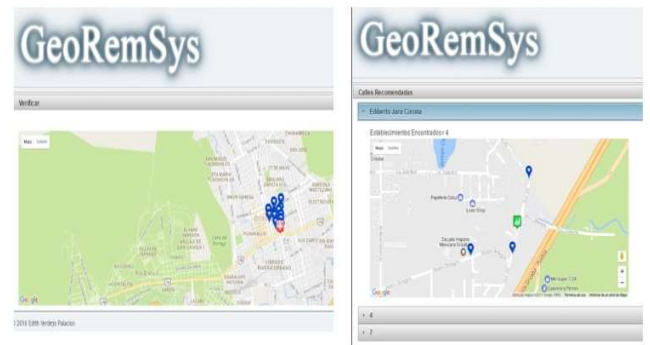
GeoRemSys

Verificar

Mapa Satélite

Google

© 2016 Edith Verdejo Palacios

GeoRemSys

Calles Recomendadas

Edilberto Jara Corona

Establecimientos Encontrados: 4

Mapa Satélite

Papelería Cristy

Lucero Shop

Escuela Hogares Mexicano

Google

4

7